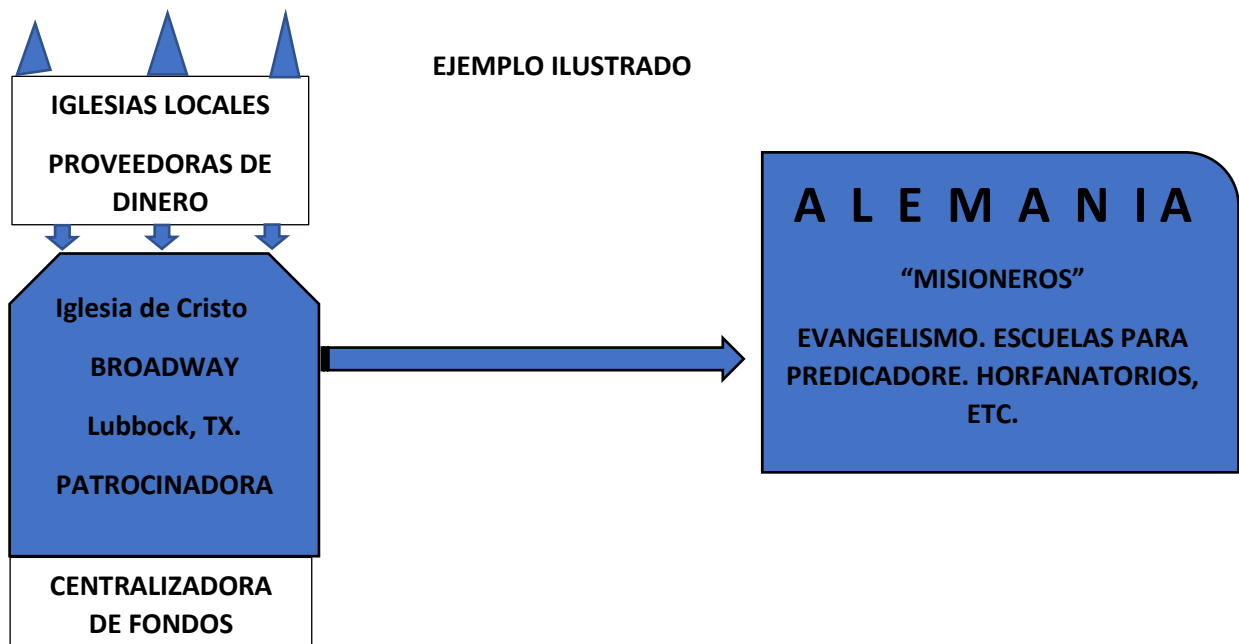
EJEMPLO ILUSTRADO

IGLESIAS LOCALES

PROVEEDORAS DE DINERO

Iglesia de Cristo

BROADWAY

Lubbock, TX.

PATROCINADORA

CENTRALIZADORA DE FONDOS

A L E M A N I A

“MISIONEROS”

EVANGELISMO. ESCUELAS PARA PREDICADORE. HORFANATORIOS, ETC.